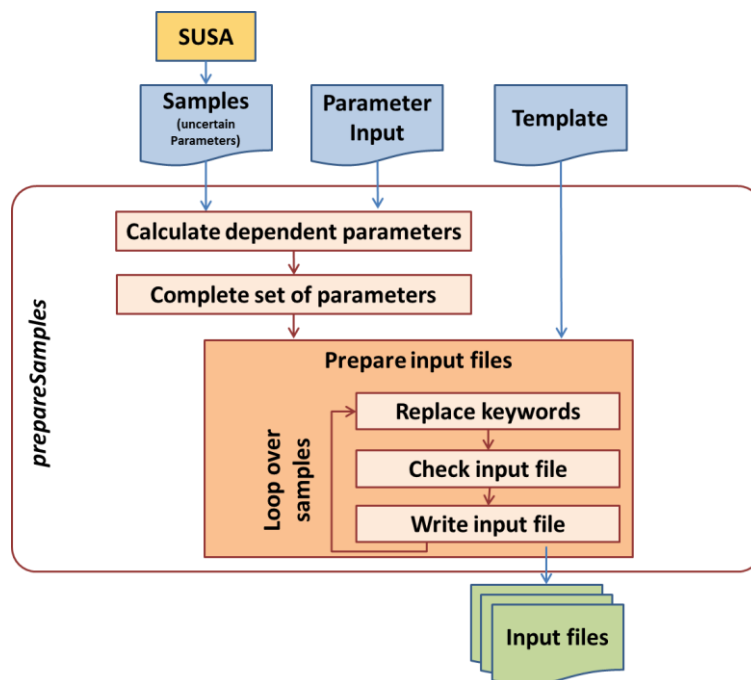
SUSA

Samples
(uncertain Parameters)

Parameter Input

Template

prepareSamples

Calculate dependent parameters

Complete set of parameters

Prepare input files

Loop over samples

Replace keywords

Check input file

Write input file

Input files